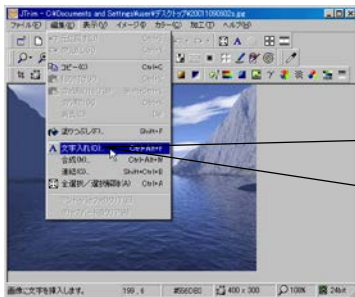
JTrim - C:¥Documents and Settings¥user¥デスクトップ¥20011090502s.jpg

ファイル(F) 編集(E) 表示(V) イメージ(I) カラー(C) 加工(K) ヘルプ(H)

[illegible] Ctrl+Z
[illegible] Ctrl+Y
コピー(C) Ctrl+C
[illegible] Ctrl+V
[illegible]
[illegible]
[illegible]
塗りつぶし(F)... Shift+F
文字入れ(O)... Ctrl+Shift+T
合成(M)... Ctrl+Alt+M
連結(G)... Shift+Ctrl+B
全選択／選択解除(A) Ctrl+A
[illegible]
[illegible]

画像に文字を挿入します。 199 , 6 #56C0E0 400 x 300 100% 24bit